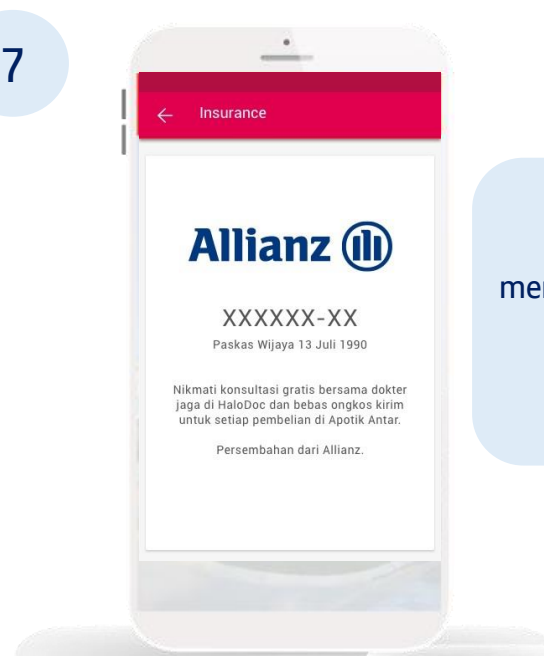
7

← Insurance

Allianz

XXXXXX-XX

Paskas Wijaya 13 Juli 1990

Nikmati konsultasi gratis bersama dokter jaga di HaloDoc dan bebas ongkos kirim untuk setiap pembelian di Apotik Antar.

Persembahan dari Allianz.

mer